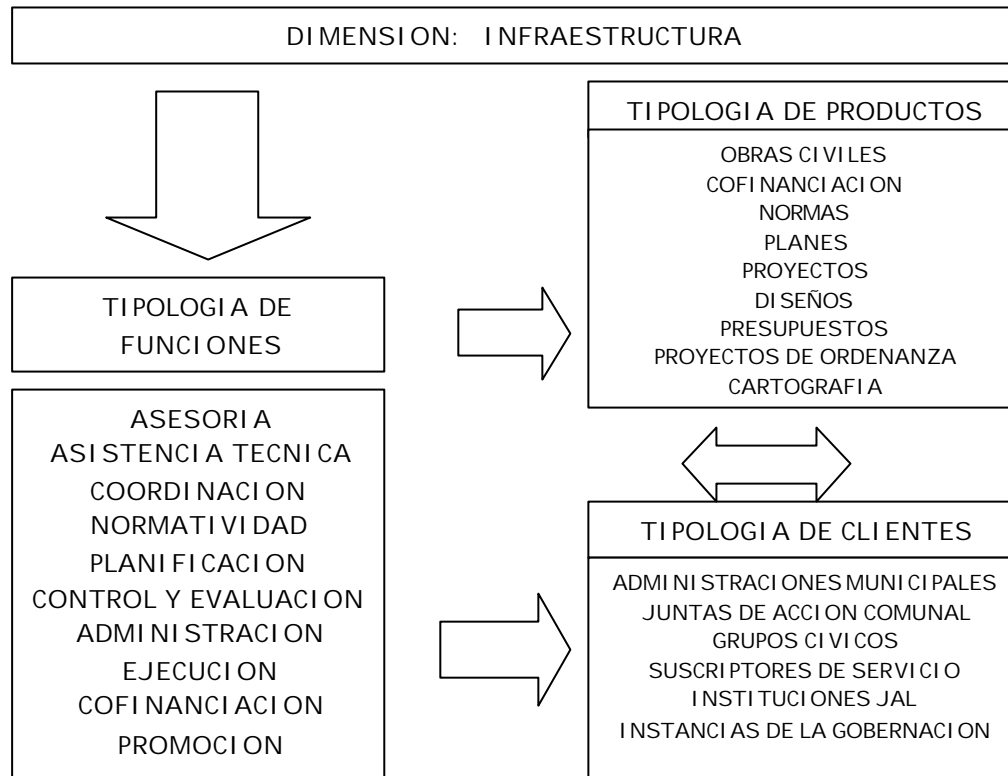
DIMENSION: INFRAESTRUCTURA

TIPOLOGIA DE FUNCIONES

ASESORIA
ASISTENCIA TECNICA
COORDINACION
NORMATIVIDAD
PLANIFICACION
CONTROL Y EVALUACION
ADMINISTRACION
EJECUCION
COFINANCIACION
PROMOCION

TIPOLOGIA DE PRODUCTOS

OBRAS CIVILES
COFINANCIACION
NORMAS
PLANES
PROYECTOS
DISEÑOS
PRESUPUESTOS
PROYECTOS DE ORDENANZA
CARTOGRAFIA

TIPOLOGIA DE CLIENTES

ADMINISTRACIONES MUNICIPALES
JUNTAS DE ACCION COMUNAL
GRUPOS CIVICOS
SUSCRIPTORES DE SERVICIO
INSTITUCIONES JAL
INSTANCIAS DE LA GOBERNACION